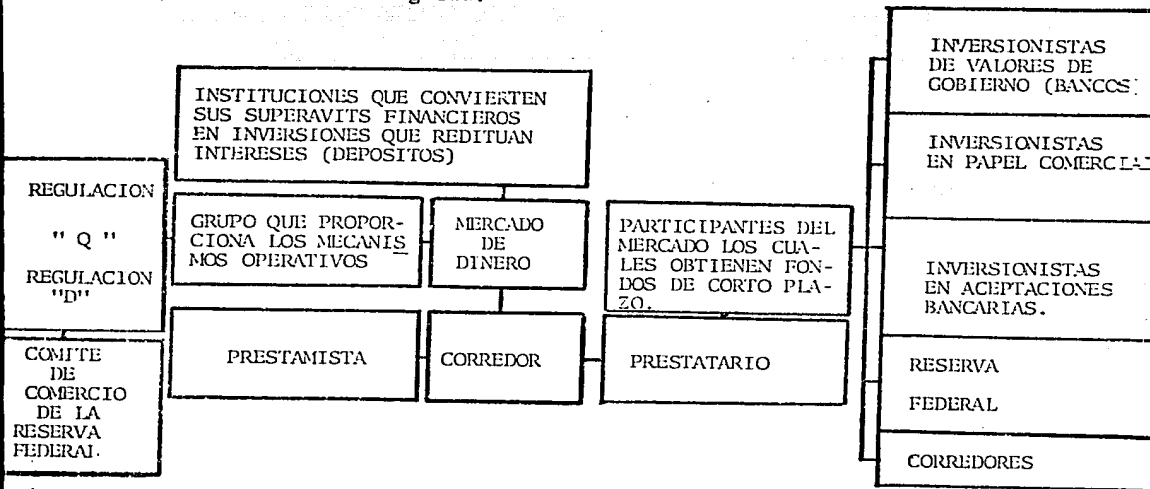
INSTITUCIONES QUE CONVIERTEN SUS SUPERAVITS FINANCIEROS EN INVERSIONES QUE REDITUAN INTERESES (DEPOSITOS)

REGULACION " Q " REGULACION "D"

GRUPO QUE PROPORCIONA LOS MECANISMOS OPERATIVOS

MERCADO DE DINERO

PARTICIPANTES DEL MERCADO LOS CUALES OBTIENEN FONDOS DE CORTO PLAZO.

COMITE DE COMERCIO DE LA RESERVA FEDERAL.

PRESTAMISTA

CORREDOR

PRESTATARIO

INVERSIONISTAS DE VALORES DE GOBIERNO (BANCOS)

INVERSIONISTAS EN PAPEL COMERCIAL

INVERSIONISTAS EN ACEPTACIONES BANCARIAS.

RESERVA FEDERAL

CORREDORES